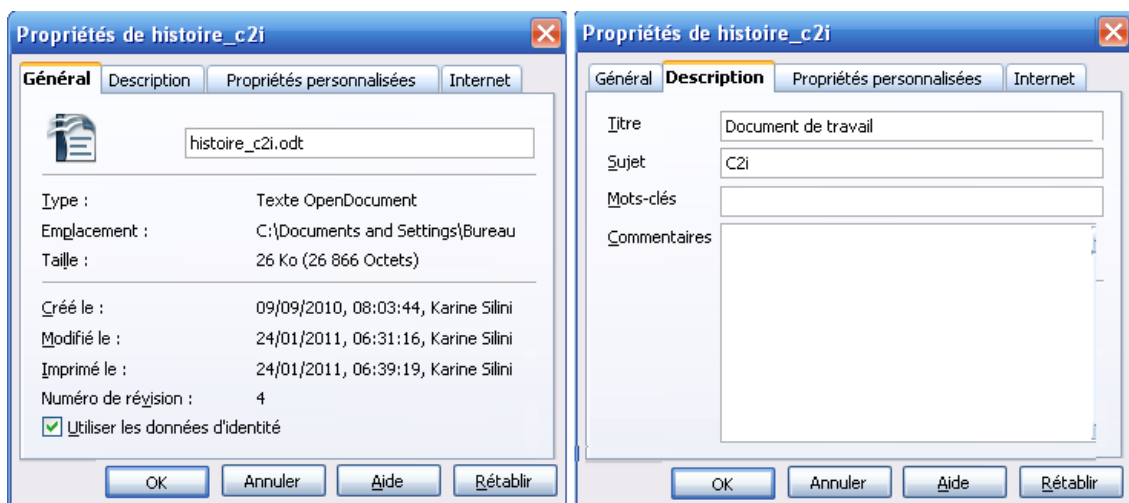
Propriétés de histoire_c2i

Général | Description | Propriétés personnalisées | Internet

histoire_c2i.odt

Type : Texte OpenDocument
Emplacement : C:\Documents and Settings\Bureau
Taille : 26 Ko (26 866 Octets)

Créé le : 09/09/2010, 08:03:44, Karine Silini
Modifié le : 24/01/2011, 06:31:16, Karine Silini
Imprimé le : 24/01/2011, 06:39:19, Karine Silini
Numéro de révision : 4

Utiliser les données d'identité

OK | Annuler | Aide | Rétablir

Propriétés de histoire_c2i

Général | Description | Propriétés personnalisées | Internet

Titre Document de travail
Sujet C2i
Mots-clés
Commentaires

OK | Annuler | Aide | Rétablir